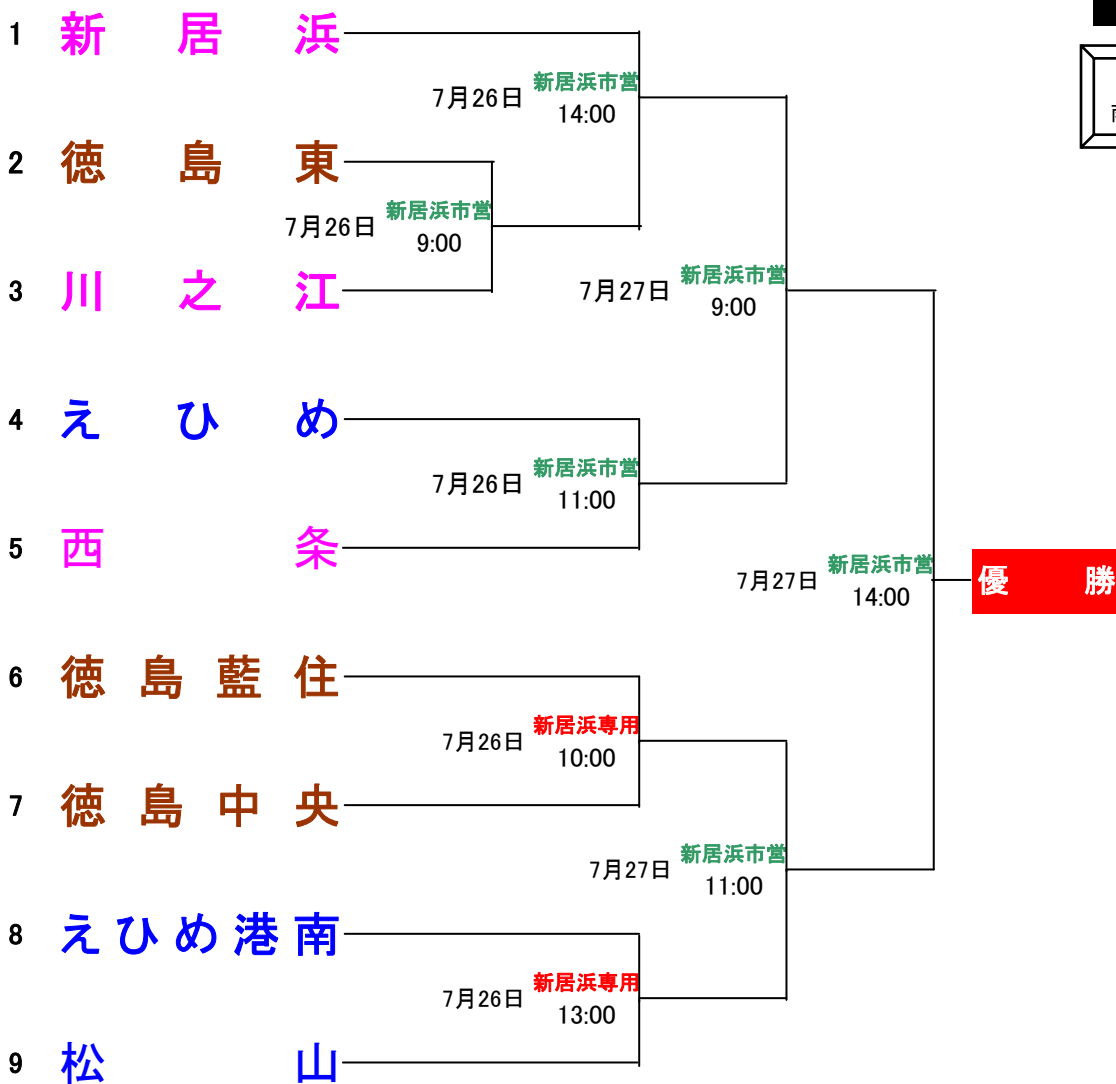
1 新 居 浜

2 徳 島 東

3 川 之 江

4 え ひ め

5 西 条

6 徳 島 藍 住

7 徳 島 中 央

8 えひめ港南

9 松 山

7月26日 新居浜市営 14:00

7月26日 新居浜市営 9:00

7月27日 新居浜市営 9:00

7月26日 新居浜市営 11:00

7月27日 新居浜市営 14:00

優 勝

7月26日 新居浜専用 10:00

7月27日 新居浜市営 11:00

7月26日 新居浜専用 13:00

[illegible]